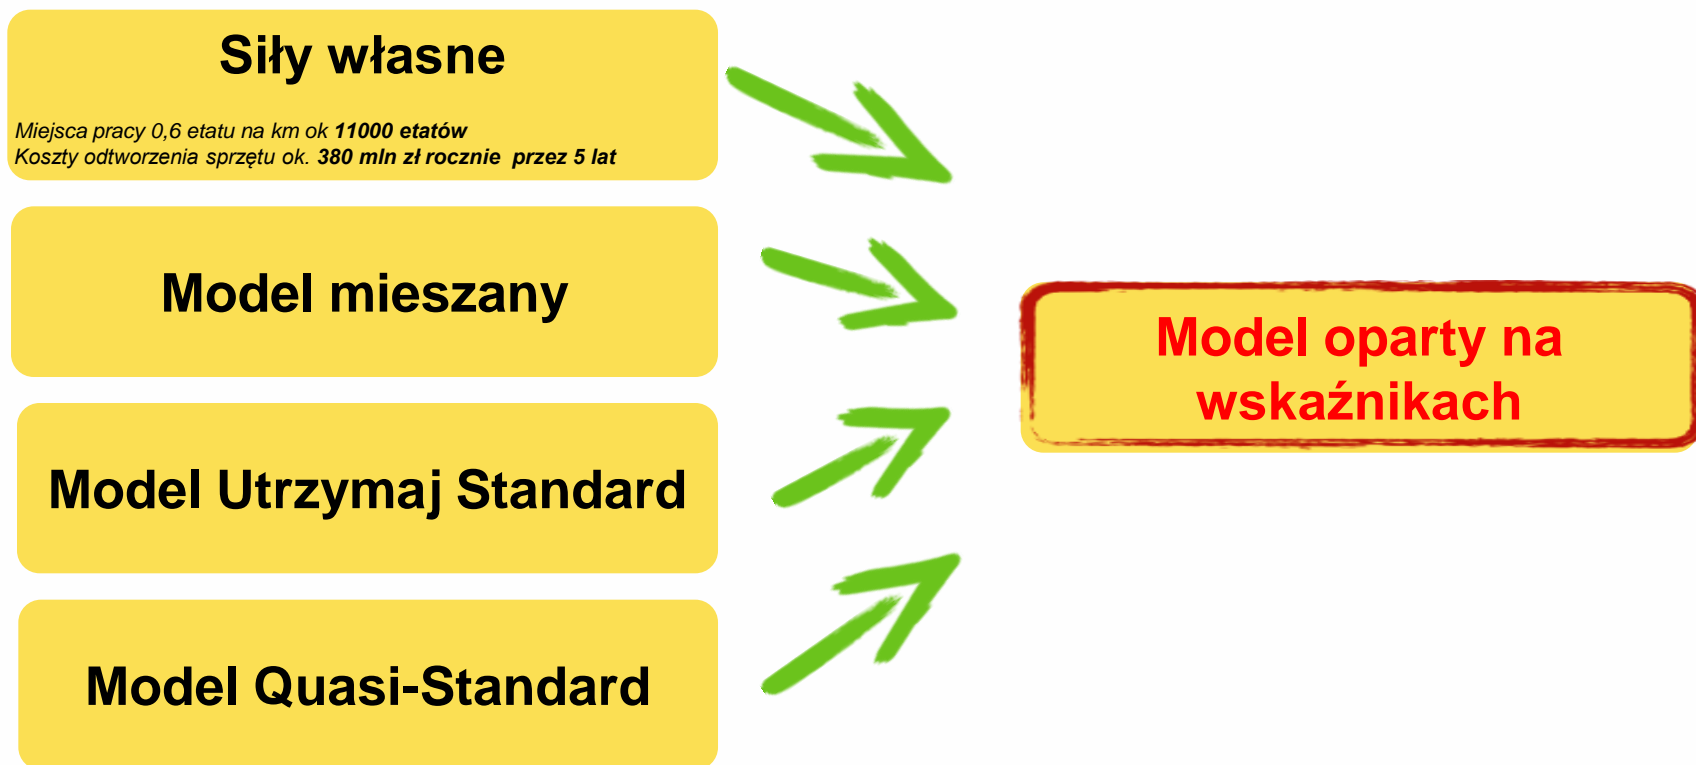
Siły własne

Miejsca pracy 0,6 etatu na km ok **11000 etatów**
Koszty odtworzenia sprzętu ok. **380 mln zł rocznie przez 5 lat**

Model mieszany

Model Utrzymaj Standard

Model Quasi-Standard

Model oparty na wskaźnikach